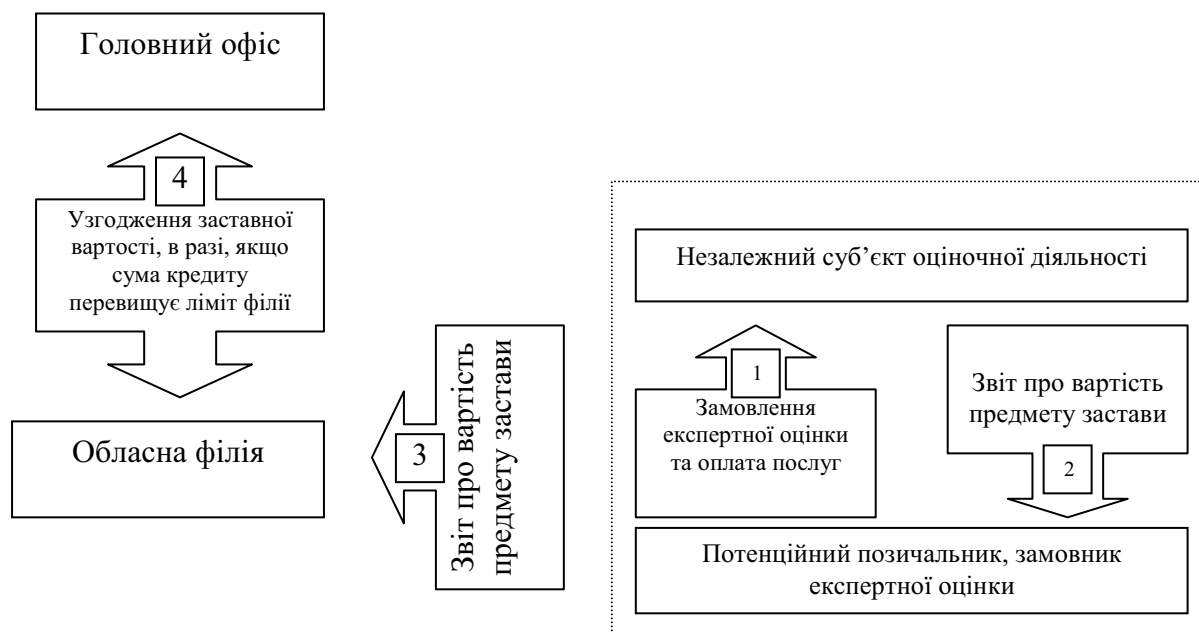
Головний офіс

4

Узгодження заставної вартості, в разі, якщо сума кредиту перевищує ліміт філії

Обласна філія

3

Звіт про вартість предмету застави

Незалежний суб'єкт оціночної діяльності

1

Замовлення експертної оцінки та оплата послуг

Звіт про вартість предмету застави

2

Потенційний позичальник, замовник експертної оцінки